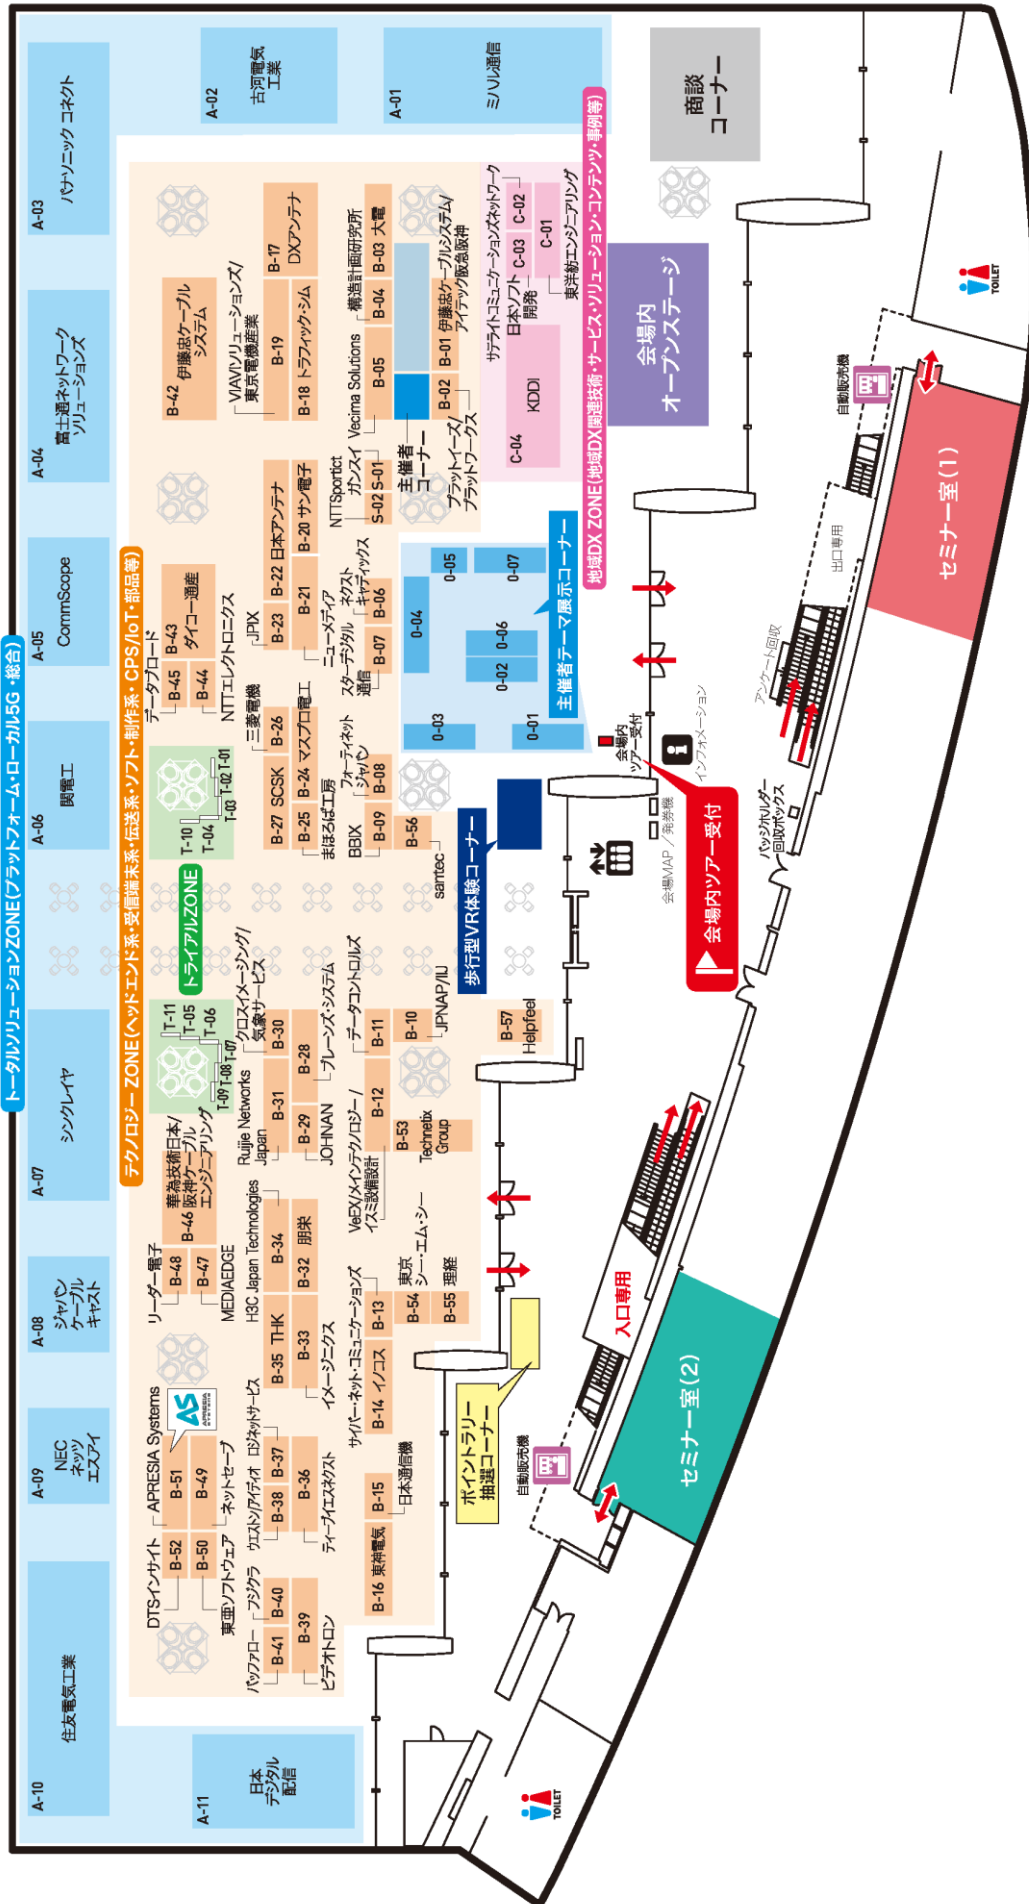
A-03 パナソニック コネクト
A-02 古河電気工業
A-01 ミハル通信
商談コーナー
A-04 富士通ネットワークソリューションズ
A-05 CommScope
A-06 関電工
A-07 シンクレイヤ
A-08 ジャパンケーブルキャスト
A-09 NECネッツエスアイ
A-10 住友電気工業
A-11 日本デジタル配信

トータルソリューションZONE(プラットフォーム・ローカル5G・総合)
テクノロジー ZONE(ヘッドエンド系・受信端末系・伝送系・ソフト・制作系・CPS/IoT・部品等)
地域DX ZONE(地域DX関連技術・サービス・ソリューション・コンテンツ・事例等)

B-42 伊藤忠ケーブルシステム
B-17 DXアンテナ
B-19 VIAVIソリューションズ/東京電機産業
B-18 トラフィック・シム
B-03 大電
B-04 横浜計画研究所
B-05 Vecima Solutions
B-01 伊藤忠ケーブルシステム/アイテック阪急阪神
B-02 ブラットイーズ/ブラットワークス
主催者コーナー
サテライトコミュニケーションズネットワーク
C-02
C-03 日本ソフト開発
C-01 東洋紡エンジニアリング
KDDI
C-04
会場内オープンステージ
B-22 日本アンテナ
B-20 サン電子
S-01 NTTSportict
S-02 ガンスイ
B-21 ネクストキャディックス
B-06
B-23 JPIX
B-43 ダイコー通産
B-45 データブロード
B-44 NTTエレクトロニクス
B-07 スターデジタル通信
ニューメディア
B-26 三菱電機
B-24 マスプロ電工
B-08 フォーティネットジャパン
B-27 SCSK
B-25 まほろば工房
B-09 BBIX
B-56 santec
T-01 T-02 T-03 T-04 T-10
トライアルZONE
主催者テーマ展示コーナー
0-01 0-02 0-03 0-04 0-05 0-06 0-07
歩行型VR体験コーナー
会場内ツアー受付
インフォメーション
会場MAP/発券機
会場内ツアー受付
パンフレット回収ボックス
アンケート回収
出口専用
セミナー室(1)
自動販売機
TOILET
T-05 T-06 T-07 T-08 T-09 T-11
B-30 クロスイメージング/気象サービス
B-28 ブレーンズ・システム
B-11 データコントロルズ
B-10 JPNAP/JLU
B-57 Helpfeel
B-31 Ruijie Networks Japan
B-29 JOHNAN
B-12 VeEX/メインテクノロジー/イスミ設備設計
B-53 Technetix Group
B-46 華為技術日本/阪神ケーブルエンジニアリング
B-48 リーダー電子
B-47 MEDIAEDGE
B-34 H3C Japan Technologies
B-32 朋栄
B-54 東京シー・エム・シー
B-55 理経
B-13 サイバー・ネット・コミュニケーションズ
B-35 THK
B-33 イメージニクス
B-14 イノコス
入口専用
セミナー室(2)
ポイントラリー抽選コーナー
APRESIA Systems
B-51
B-49 ネットセーブ
B-37 ロジネットサービス
B-38 ウエストソリアイ
B-36 ティーディエスネクスト
B-15 日本通信機
B-52 DTSインサイト
B-50 東亜ソフトウェア
B-40 フジクラ
B-41 バッファロー
B-39 ビデオトロン
B-16 東邦電気
自動販売機
TOILET